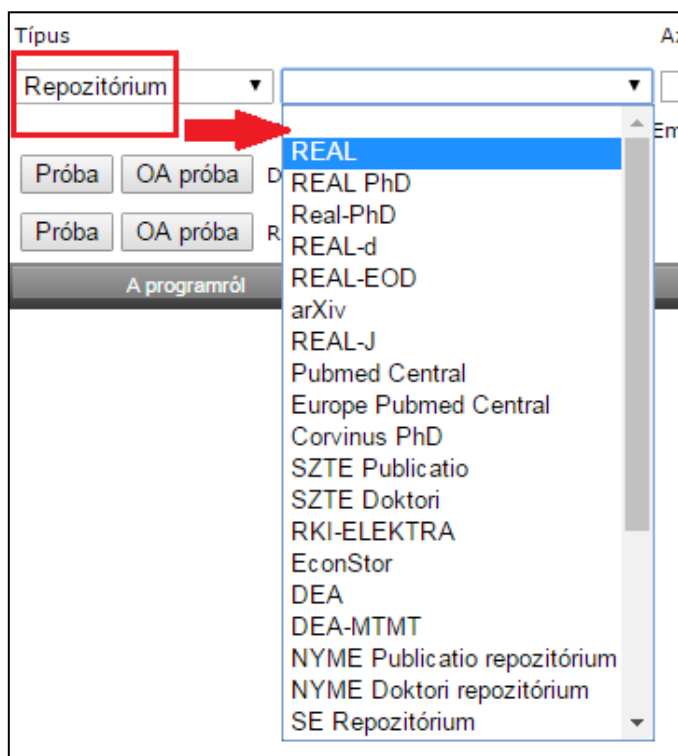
Típus

Az

Repozitórium

Em

Próba OA próba D

Próba OA próba R

A programról

REAL
REAL PhD
Real-PhD
REAL-d
REAL-EOD
arXiv
REAL-J
Pubmed Central
Europe Pubmed Central
Corvinus PhD
SZTE Publicatio
SZTE Doktori
RKI-ELEKTRA
EconStor
DEA
DEA-MTMT
NYME Publicatio repozitórium
NYME Doktori repozitórium
SE Repozitórium